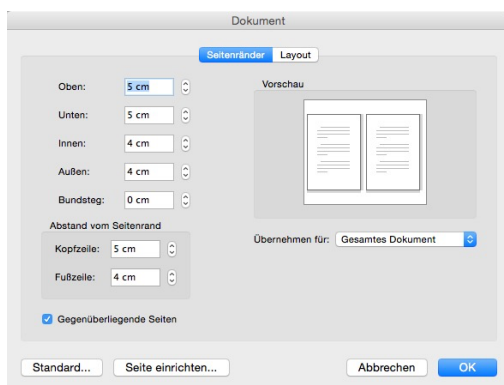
Dokument

Seitenränder Layout

Oben: 5 cm

Unten: 5 cm

Innen: 4 cm

Außen: 4 cm

Bundsteg: 0 cm

Abstand vom Seitenrand

Kopfzeile: 5 cm

Fußzeile: 4 cm

Vorschau

Übernehmen für: Gesamtes Dokument

Gegenüberliegende Seiten

Standard... Seite einrichten... Abbrechen OK